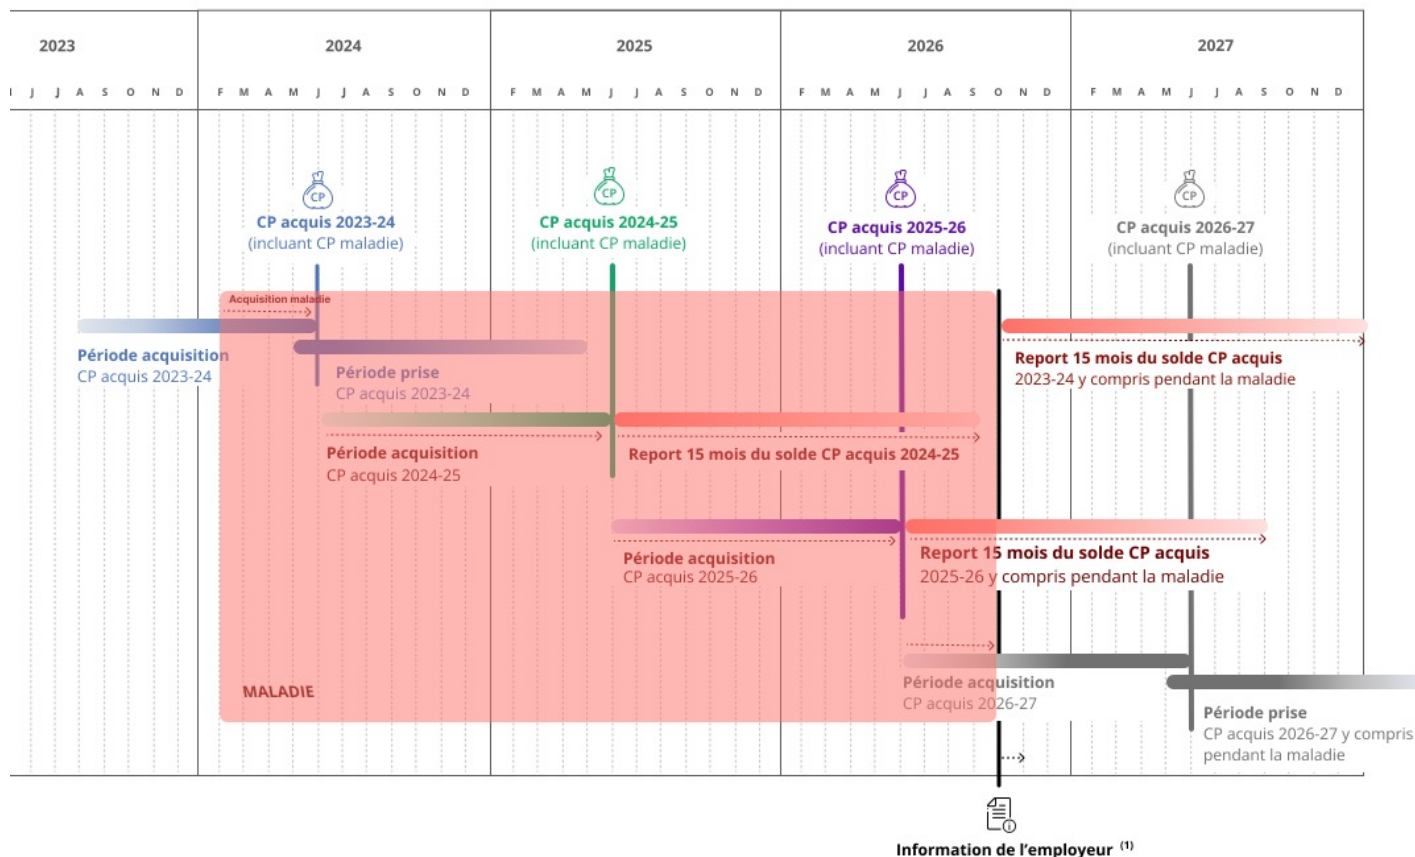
2023

2024

2025

2026

2027

I J J A S O N D

F M A M J J A S O N D

F M A M J J A S O N D

F M A M J J A S O N D

F M A M J J A S O N D

CP

CP acquis 2023-24
(incluant CP maladie)

CP

CP acquis 2024-25
(incluant CP maladie)

CP

CP acquis 2025-26
(incluant CP maladie)

CP

CP acquis 2026-27
(incluant CP maladie)

Acquisition maladie

Période acquisition
CP acquis 2023-24

Période prise
CP acquis 2023-24

Report 15 mois du solde CP acquis
2023-24 y compris pendant la maladie

Période acquisition
CP acquis 2024-25

Report 15 mois du solde CP acquis 2024-25

Période acquisition
CP acquis 2025-26

Report 15 mois du solde CP acquis
2025-26 y compris pendant la maladie

MALADIE

Période acquisition
CP acquis 2026-27

Période prise
CP acquis 2026-27 y compris
pendant la maladie

Information de l'employeur $^{(1)}$